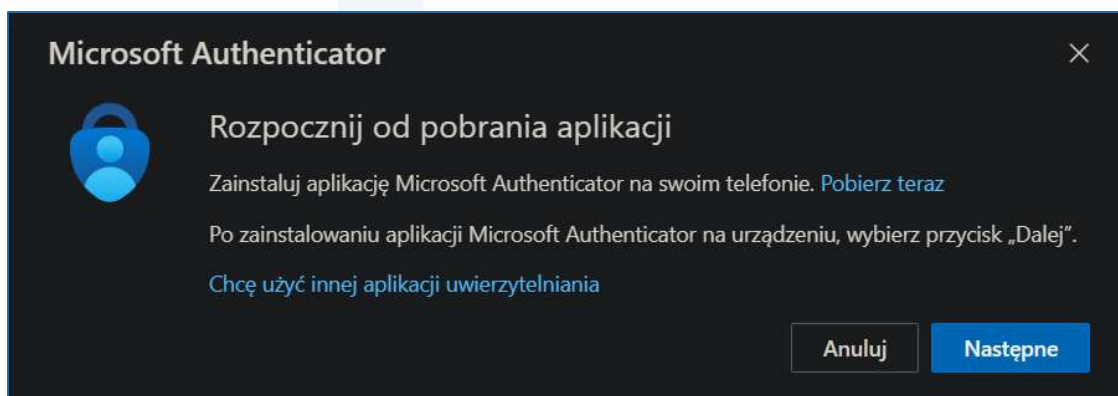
Microsoft Authenticator

×

Rozpocznij od pobrania aplikacji

Zainstaluj aplikację Microsoft Authenticator na swoim telefonie. Pobierz teraz

Po zainstalowaniu aplikacji Microsoft Authenticator na urządzeniu, wybierz przycisk „Dalej".

Chcę użyć innej aplikacji uwierzytelniania

Anuluj

Następne